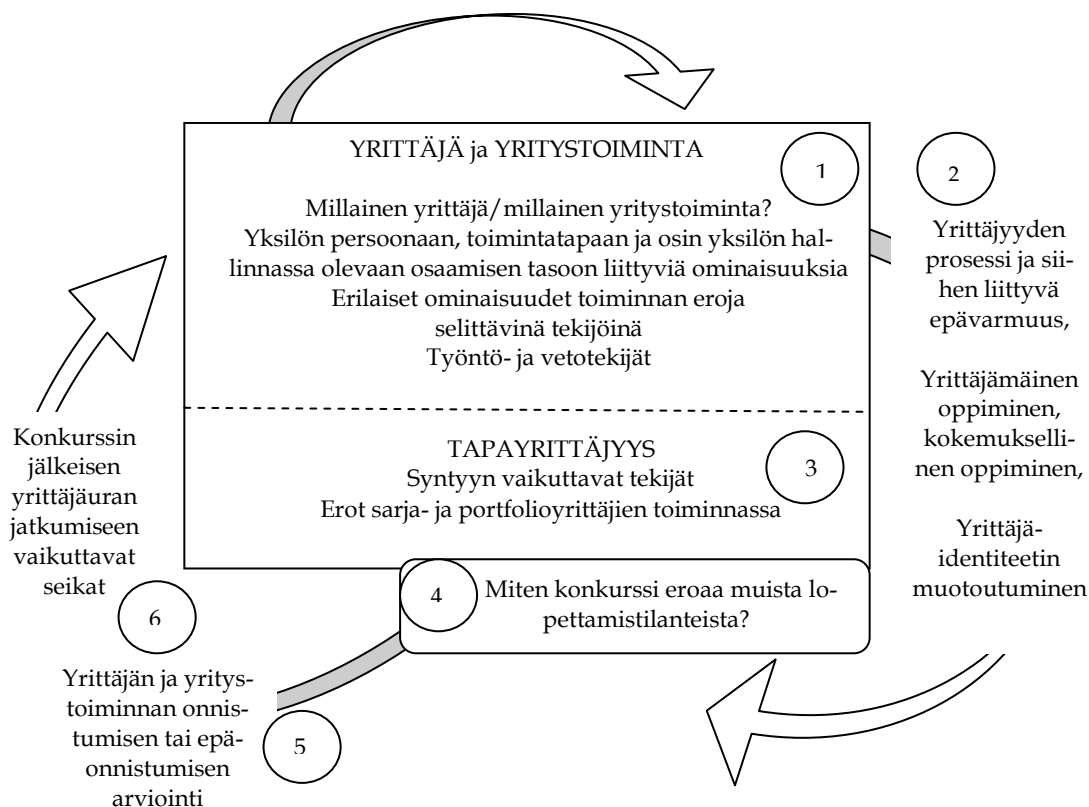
YRITTÄJÄ ja YRITYSTOIMINTA

1

Millainen yrittäjä/millainen yritystoiminta?
Yksilön persoonaan, toimintatapaan ja osin yksilön hallinnassa olevaan osaamisen tasoon liittyviä ominaisuuksia
Erilaiset ominaisuudet toiminnan eroja selittävinä tekijöinä
Työntö- ja vetotekijät

TAPAYRITTÄJYYS
Syntyyn vaikuttavat tekijät
Erot sarja- ja portfolioyrittäjien toiminnassa

3

2

Yrittäjyyden prosessi ja siihen liittyvä epävarmuus,

Yrittäjämäinen oppiminen, kokemuksellinen oppiminen,

Yrittäjäidentiteetin muotoutuminen

4

Miten konkurssi eroaa muista lopettamistilanteista?

Konkurssin jälkeisen yrittäjäuran jatkumiseen vaikuttavat seikat

6

Yrittäjän ja yritystoiminnan onnistumisen tai epäonnistumisen arviointi

5